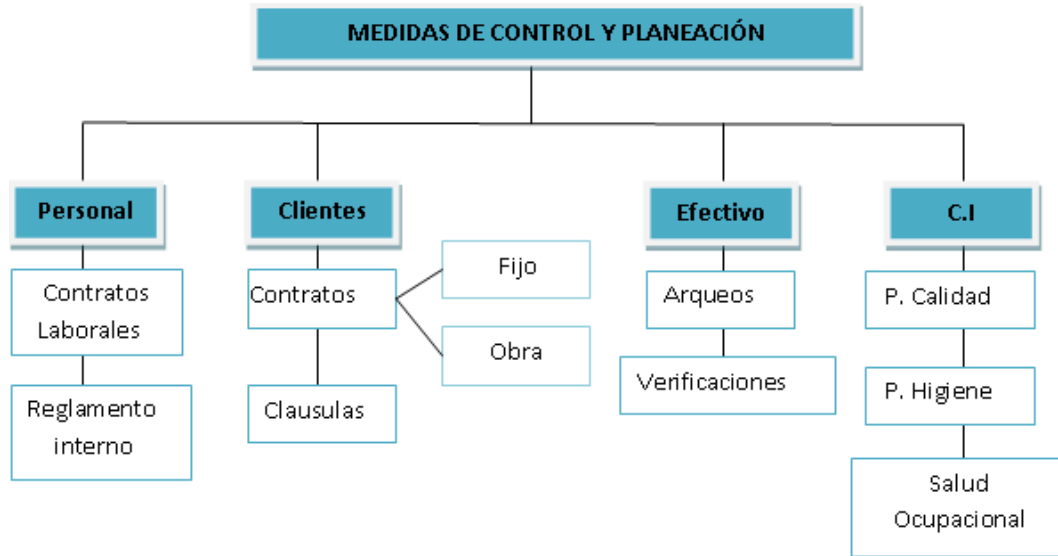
MEDIDAS DE CONTROL Y PLANEACIÓN

Personal

Contratos Laborales

Reglamento interno

Clientes

Contratos

Fijo

Obra

Clausulas

Efectivo

Arqueos

Verificaciones

C.I

P. Calidad

P. Higiene

Salud Ocupacional